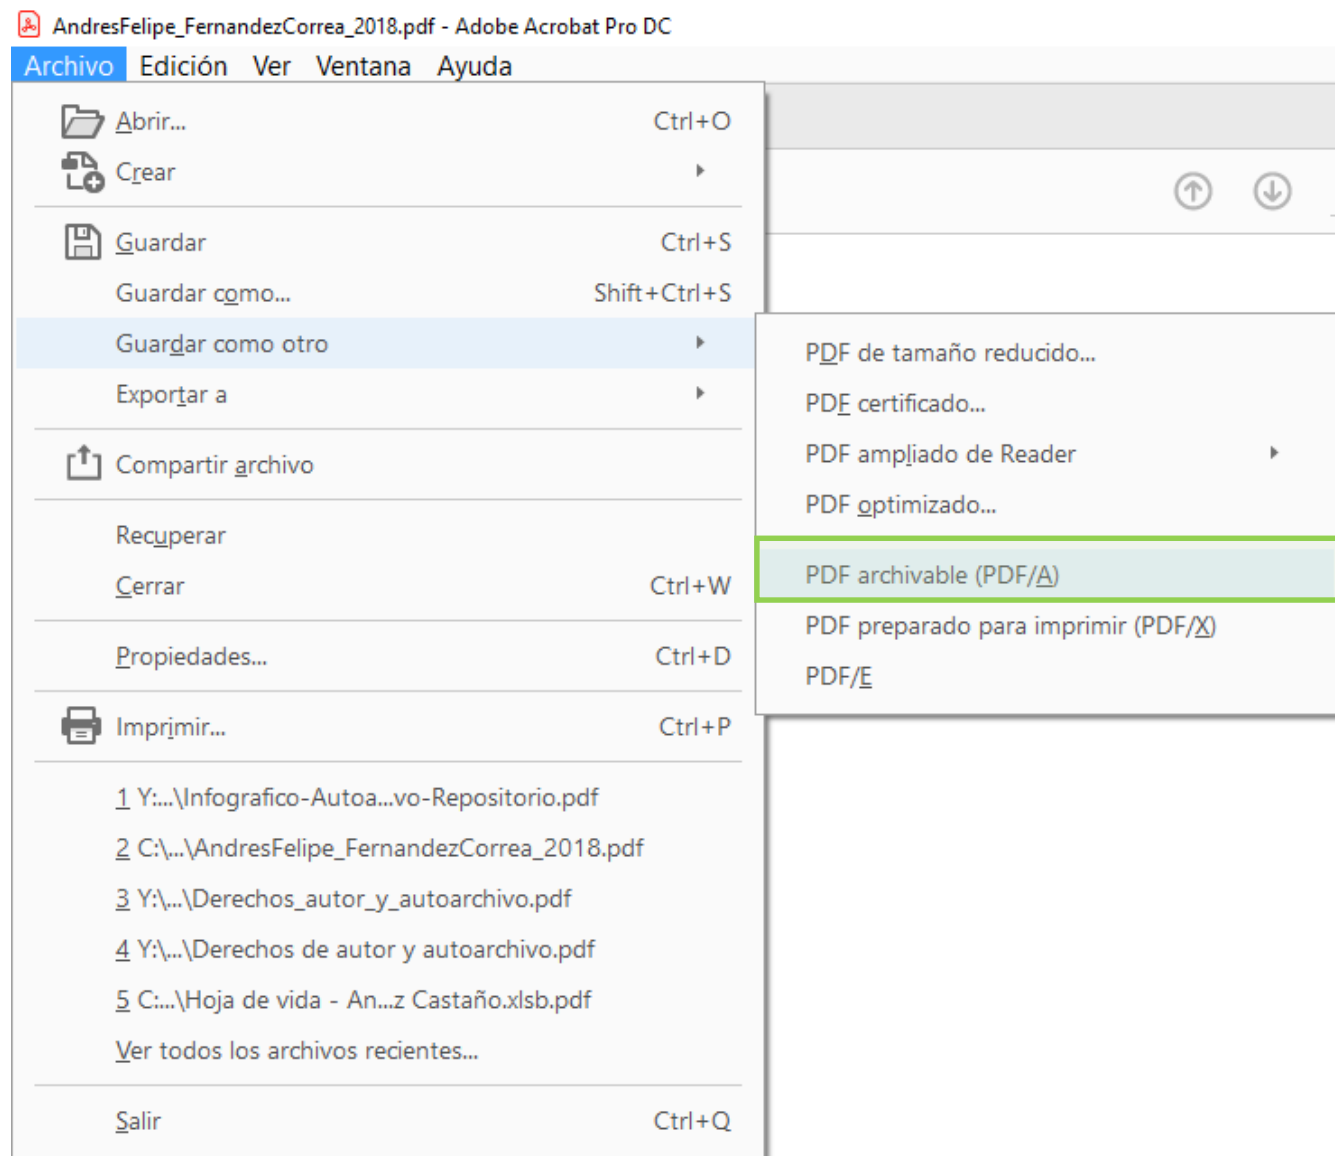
AndresFelipe_FernandezCorrea_2018.pdf - Adobe Acrobat Pro DC

Archivo Edición Ver Ventana Ayuda

Abrir... Ctrl+O
Crear
Guardar Ctrl+S
Guardar como... Shift+Ctrl+S
Guardar como otro
Exportar a
Compartir archivo
Recuperar
Cerrar Ctrl+W
Propiedades... Ctrl+D
Imprimir... Ctrl+P
1 Y:...\Infografico-Autoa...vo-Repositorio.pdf
2 C:\...\AndresFelipe_FernandezCorrea_2018.pdf
3 Y:\...\Derechos_autor_y_autoarchivo.pdf
4 Y:\...\Derechos de autor y autoarchivo.pdf
5 C:...\Hoja de vida - An...z Castaño.xlsb.pdf
Ver todos los archivos recientes...
Salir Ctrl+Q

PDF de tamaño reducido...
PDF certificado...
PDF ampliado de Reader
PDF optimizado...
PDF archivable (PDF/A)
PDF preparado para imprimir (PDF/X)
PDF/E